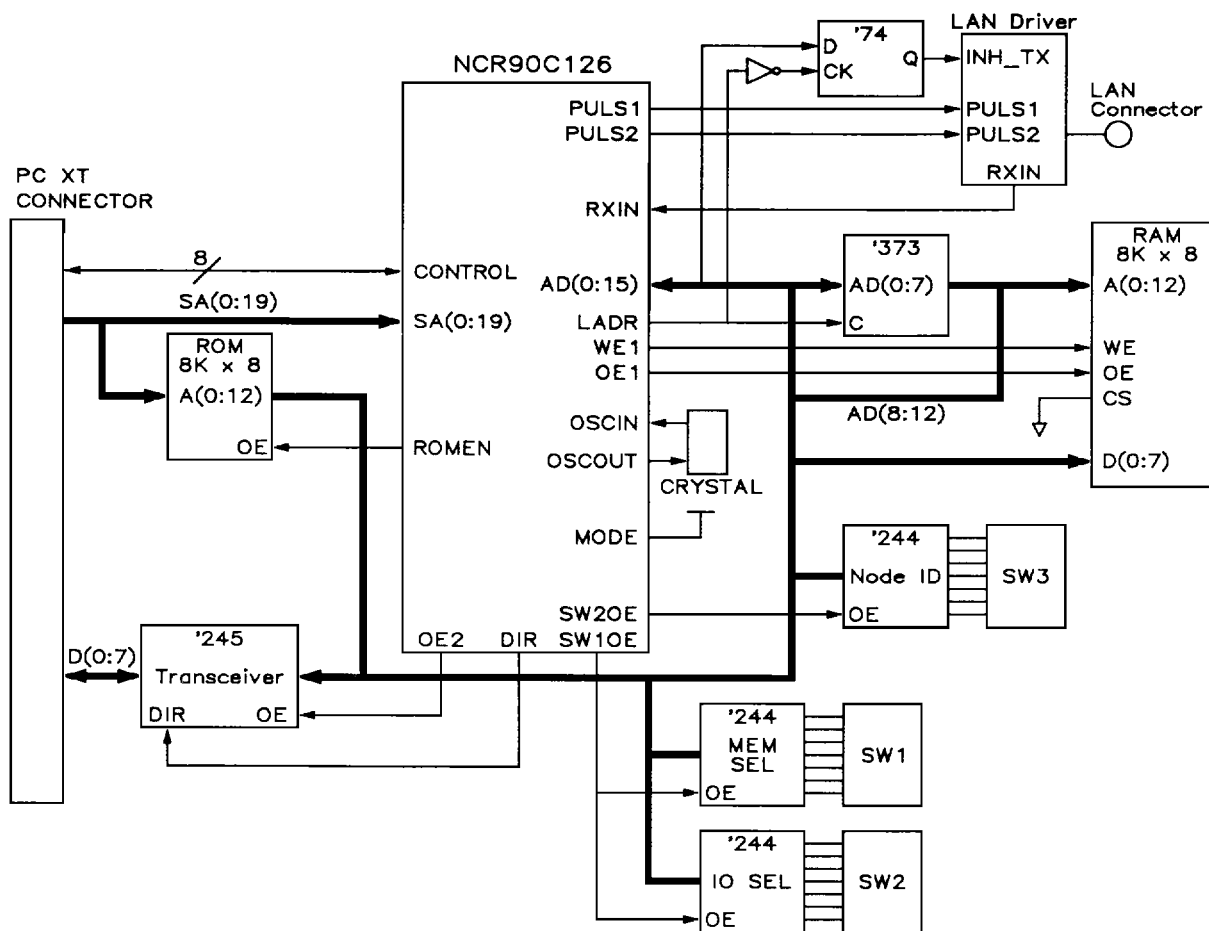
LAN Driver

'74

D

CK

Q

INH_TX

NCR90C126

PULS1

PULS2

PULS1

PULS2

LAN Connector

RXIN

PC XT CONNECTOR

RXIN

8

CONTROL

SA(0:19)

SA(0:19)

AD(0:15)

LADR

WE1

OE1

'373

AD(0:7)

C

RAM 8K x 8

A(0:12)

WE

OE

CS

D(0:7)

ROM 8K x 8

A(0:12)

OE

ROMEN

OSCIN

OSCOUT

CRYSTAL

AD(8:12)

MODE

'244

Node ID

OE

SW3

SW2OE

'245

Transceiver

DIR

OE

D(0:7)

OE2

DIR

SW1OE

'244

MEM SEL

OE

SW1

'244

IO SEL

OE

SW2